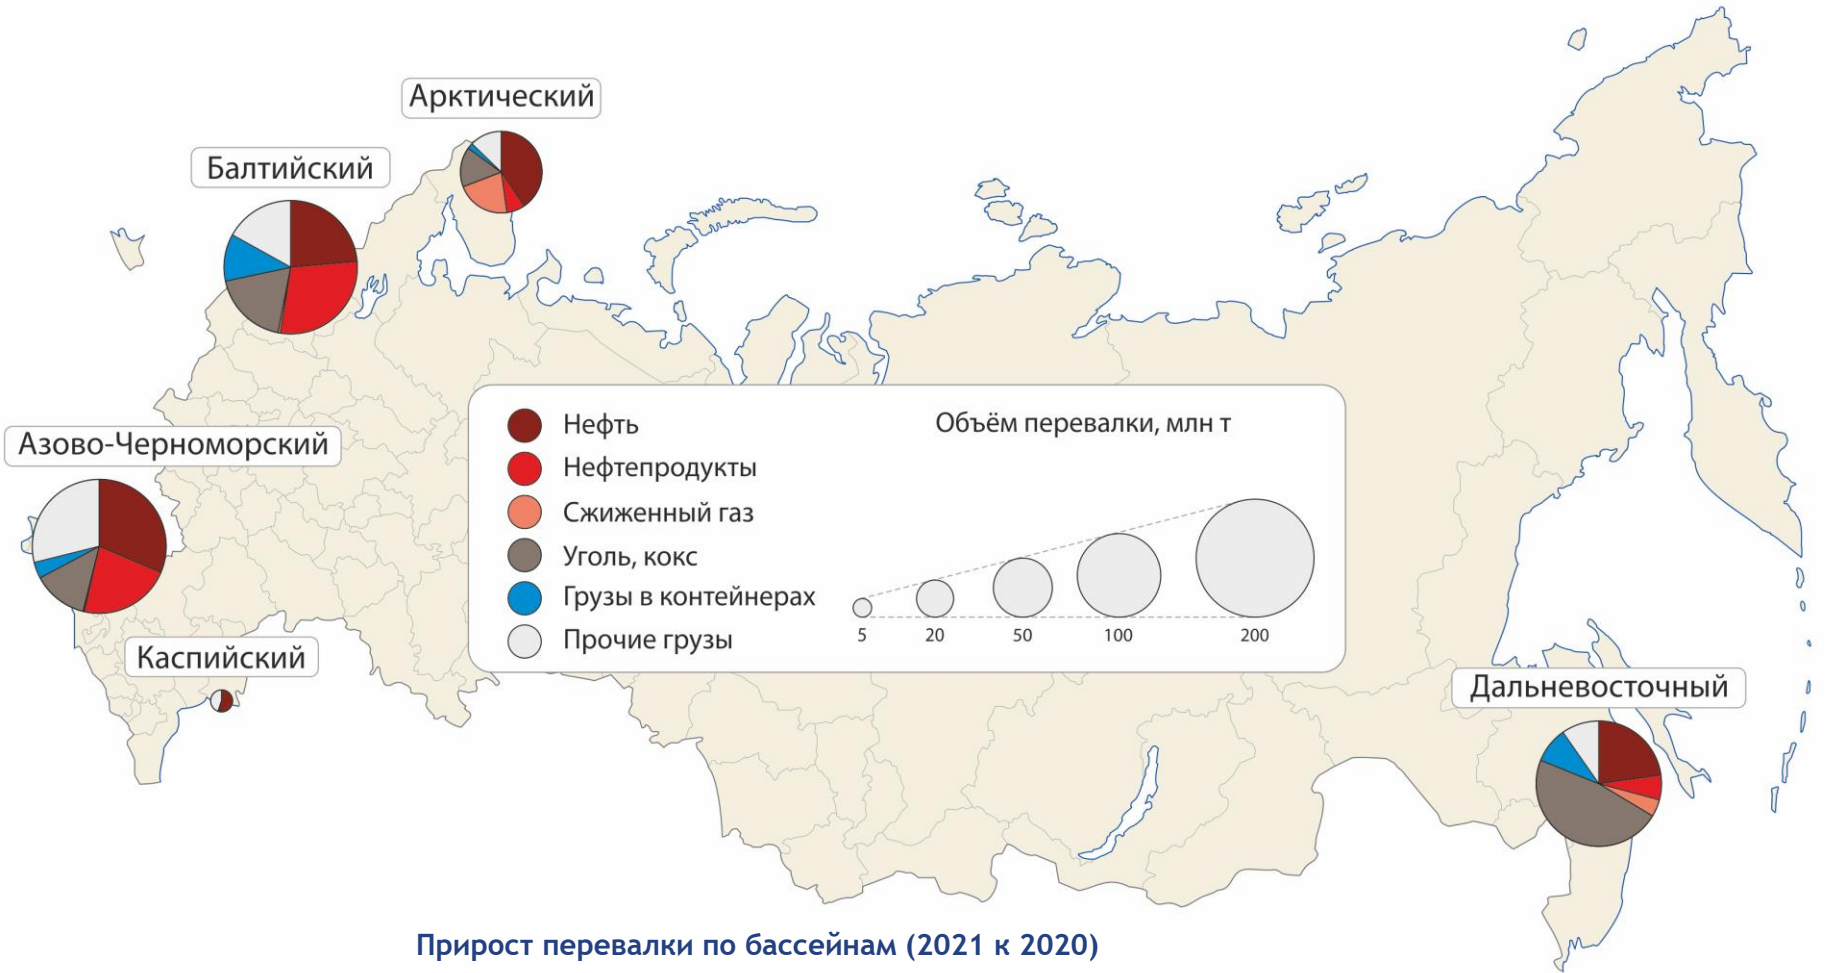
Арктический

Балтийский

Азово-Черноморский

Каспийский

Дальневосточный

Нефть
Нефтепродукты
Сжиженный газ
Уголь, кокс
Грузы в контейнерах
Прочие грузы

Объём перевалки, млн т

5 20 50 100 200

Прирост перевалки по бассейнам (2021 к 2020)